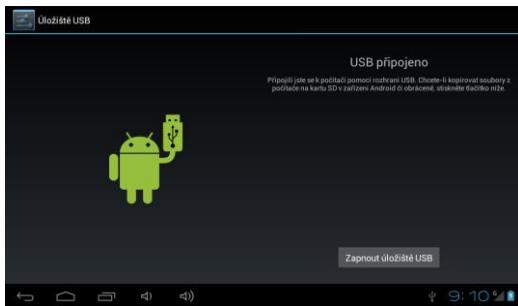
Úložiště USB

USB připojeno

Připojili jste se k počítači pomocí rozhraní USB. Chcete-li kopírovat soubory z počítače na kartu SD v zařízení Android či obráceně, stiskněte tlačítko níže.

Zapnout úložiště USB

9:10